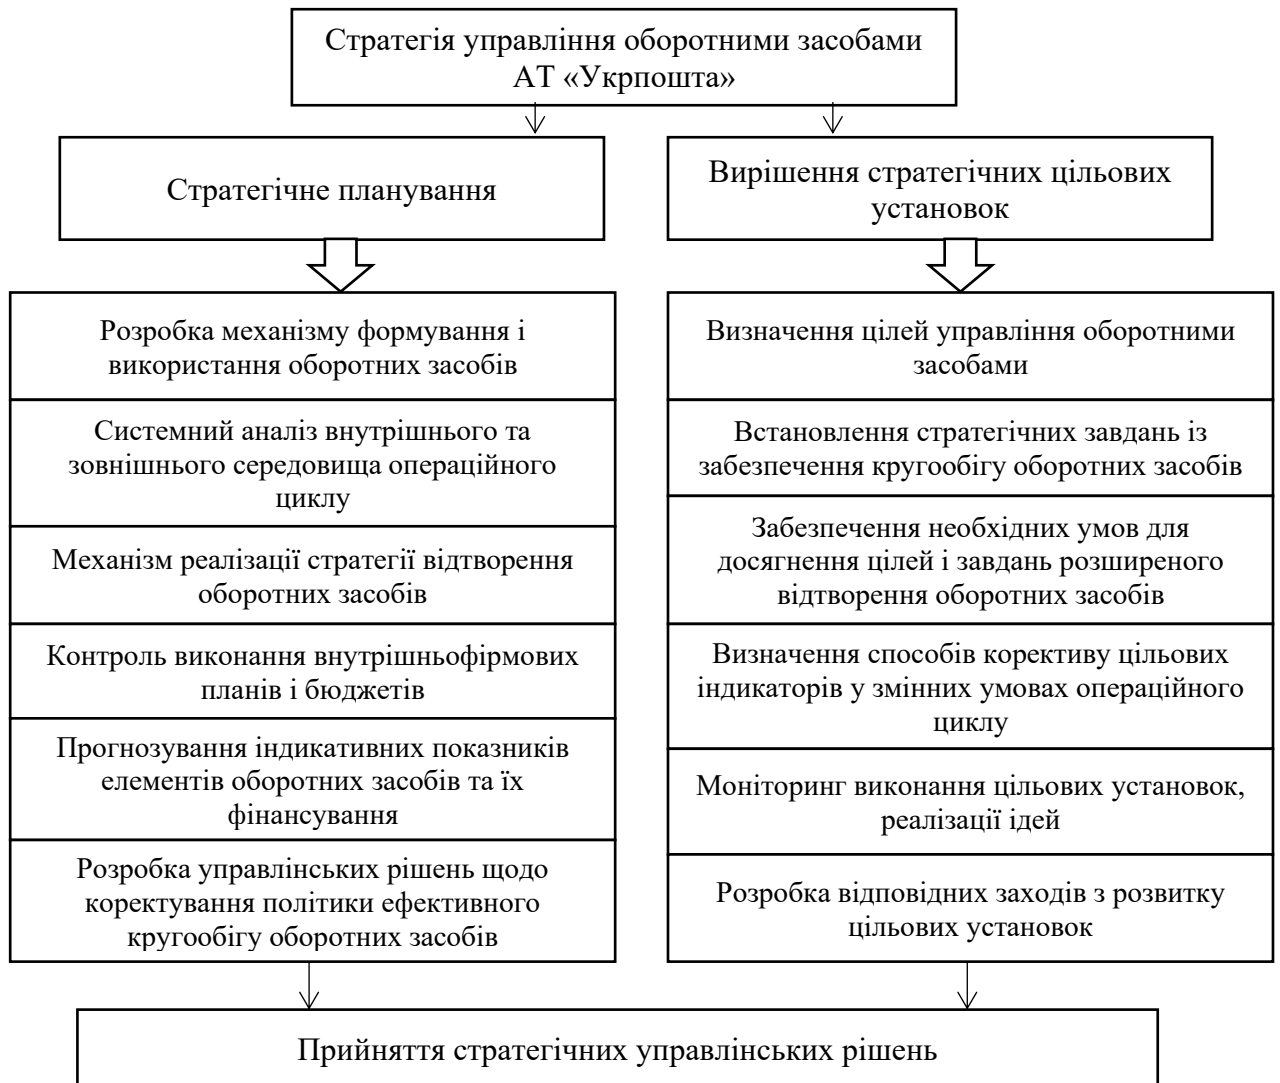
Стратегія управління оборотними засобами АТ «Укрпошта»

Стратегічне планування

Розробка механізму формування і використання оборотних засобів

Системний аналіз внутрішнього та зовнішнього середовища операційного циклу

Механізм реалізації стратегії відтворення оборотних засобів

Контроль виконання внутрішньофірмових планів і бюджетів

Прогнозування індикативних показників елементів оборотних засобів та їх фінансування

Розробка управлінських рішень щодо коректування політики ефективного кругообігу оборотних засобів

Вирішення стратегічних цільових установок

Визначення цілей управління оборотними засобами

Встановлення стратегічних завдань із забезпечення кругообігу оборотних засобів

Забезпечення необхідних умов для досягнення цілей і завдань розширеного відтворення оборотних засобів

Визначення способів корективу цільових індикаторів у змінних умовах операційного циклу

Моніторинг виконання цільових установок, реалізації ідей

Розробка відповідних заходів з розвитку цільових установок

Прийняття стратегічних управлінських рішень